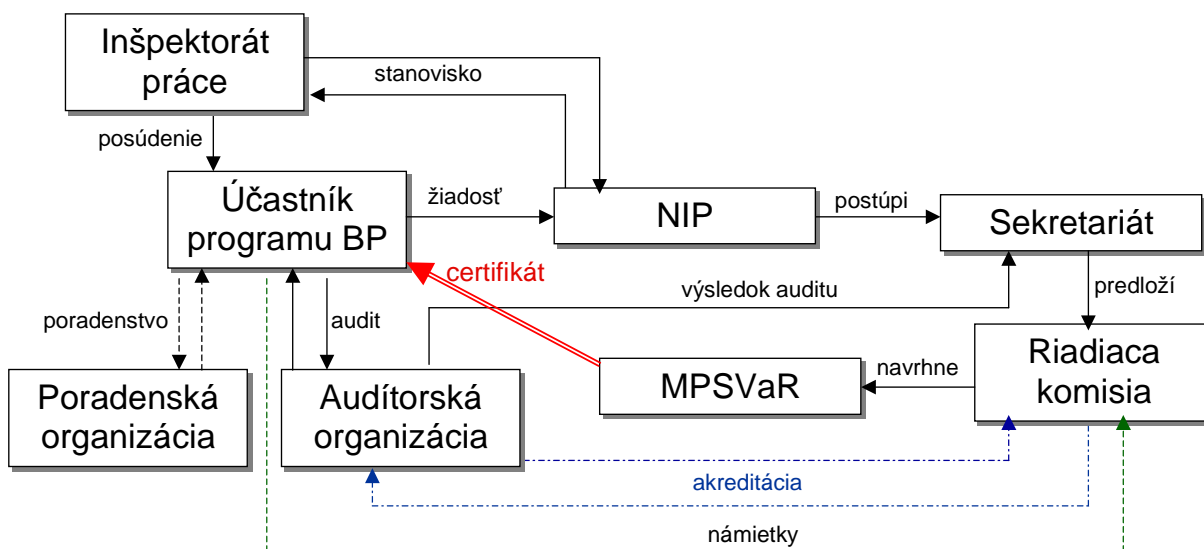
Inšpektorát práce

stanovisko

posúdenie

Účastník programu BP

žiadosť

NIP

postúpi

Sekretariát

certifikát

výsledok auditu

predloží

poradenstvo

audit

Riadiaca komisia

navrhne

MPSVaR

Poradenská organizácia

Audítorská organizácia

akreditácia

námietky